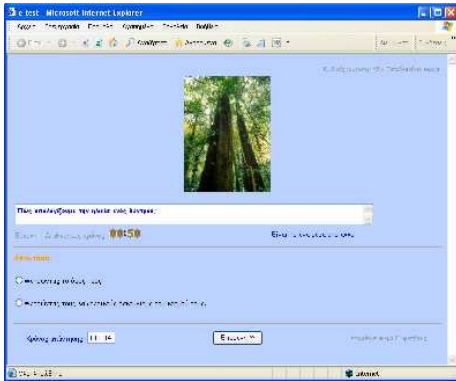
e test - Microsoft Internet Explorer

Αρχείο Επεξεργασία Προβολή Αγαπημένα Εργαλεία Βοήθεια

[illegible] Αναζήτηση Αγαπημένα

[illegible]

Πώς υπολογίζουμε την ηλικία ενός δέντρου;

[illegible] 00:50

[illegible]

Απαντήσεις

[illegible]

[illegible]

Χρόνος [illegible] 11:14

Επόμενη

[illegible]

Internet